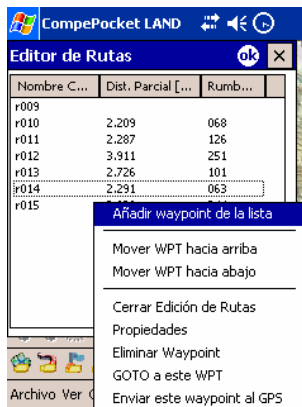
CompePocket LAND

Editor de Rutas ok ✕

| Nombre C... | Dist. Parcial [... | Rumb... |
|---|---|---|
| r009 | | |
| r010 | 2.209 | 068 |
| r011 | 2.287 | 126 |
| r012 | 3.911 | 251 |
| r013 | 2.726 | 101 |
| r014 | 2.291 | 063 |
| r015 | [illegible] | |

Añadir waypoint de la lista
Mover WPT hacia arriba
Mover WPT hacia abajo
Cerrar Edición de Rutas
Propiedades
Eliminar Waypoint
GOTO a este WPT
Enviar este waypoint al GPS

Archivo Ver C